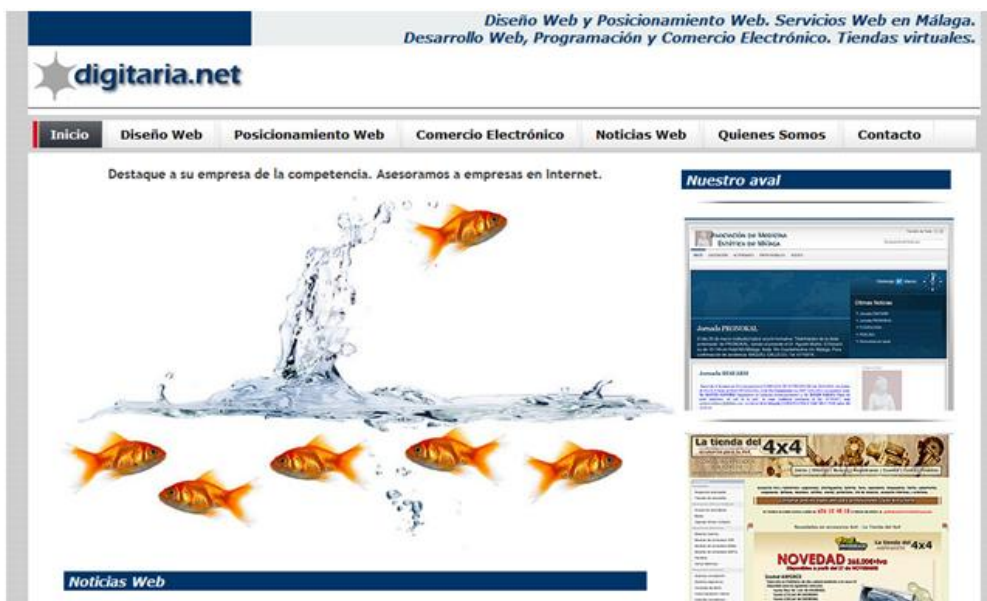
Diseño Web y Posicionamiento Web. Servicios Web en Málaga.
Desarrollo Web, Programación y Comercio Electrónico. Tiendas virtuales.

digitaria.net

Inicio | Diseño Web | Posicionamiento Web | Comercio Electrónico | Noticias Web | Quienes Somos | Contacto

Destaque a su empresa de la competencia. Asesoramos a empresas en Internet.

Nuestro aval

Asociación de Medicina Estética de Málaga

Jornada PRONOKAL

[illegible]

La tienda del 4x4

NOVEDAD

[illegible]

Noticias Web